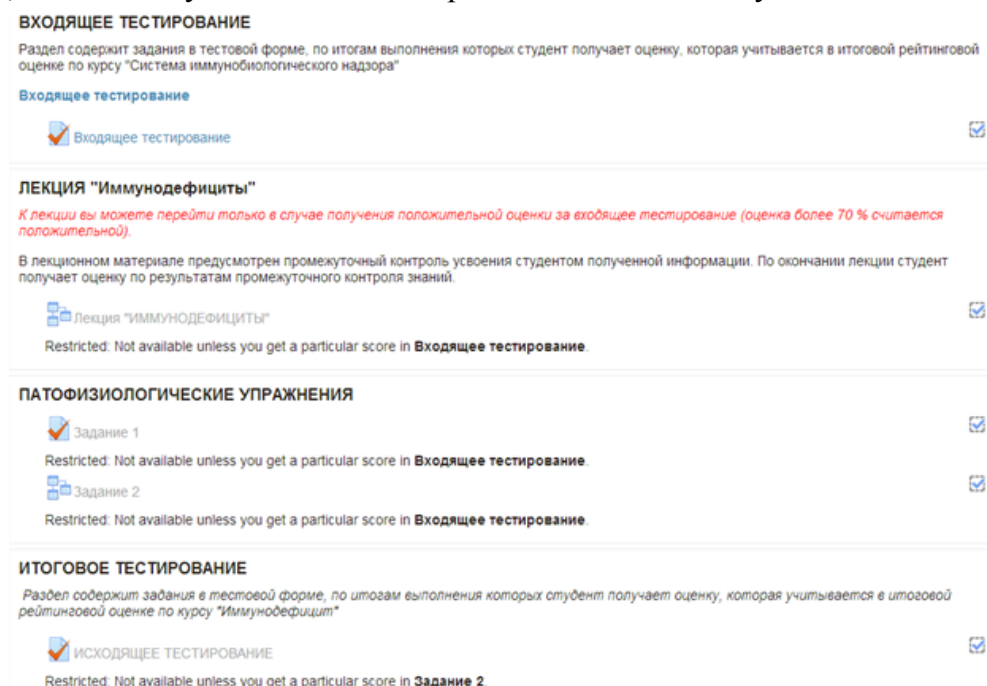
ВХОДЯЩЕЕ ТЕСТИРОВАНИЕ

Раздел содержит задания в тестовой форме, по итогам выполнения которых студент получает оценку, которая учитывается в итоговой рейтинговой оценке по курсу "Система иммунобиологического надзора"

Входящее тестирование

Входящее тестирование

ЛЕКЦИЯ "Иммунодефициты"

К лекции вы можете перейти только в случае получения положительной оценки за входящее тестирование (оценка более 70 % считается положительной).

В лекционном материале предусмотрен промежуточный контроль усвоения студентом полученной информации. По окончании лекции студент получает оценку по результатам промежуточного контроля знаний.

Лекция "ИММУНОДЕФИЦИТЫ"

Restricted: Not available unless you get a particular score in Входящее тестирование.

ПАТОФИЗИОЛОГИЧЕСКИЕ УПРАЖНЕНИЯ

Задание 1

Restricted: Not available unless you get a particular score in Входящее тестирование.

Задание 2

Restricted: Not available unless you get a particular score in Входящее тестирование.

ИТОГОВОЕ ТЕСТИРОВАНИЕ

Раздел содержит задания в тестовой форме, по итогам выполнения которых студент получает оценку, которая учитывается в итоговой рейтинговой оценке по курсу "Иммунодефицит"

ИСХОДЯЩЕЕ ТЕСТИРОВАНИЕ

Restricted: Not available unless you get a particular score in Задание 2.